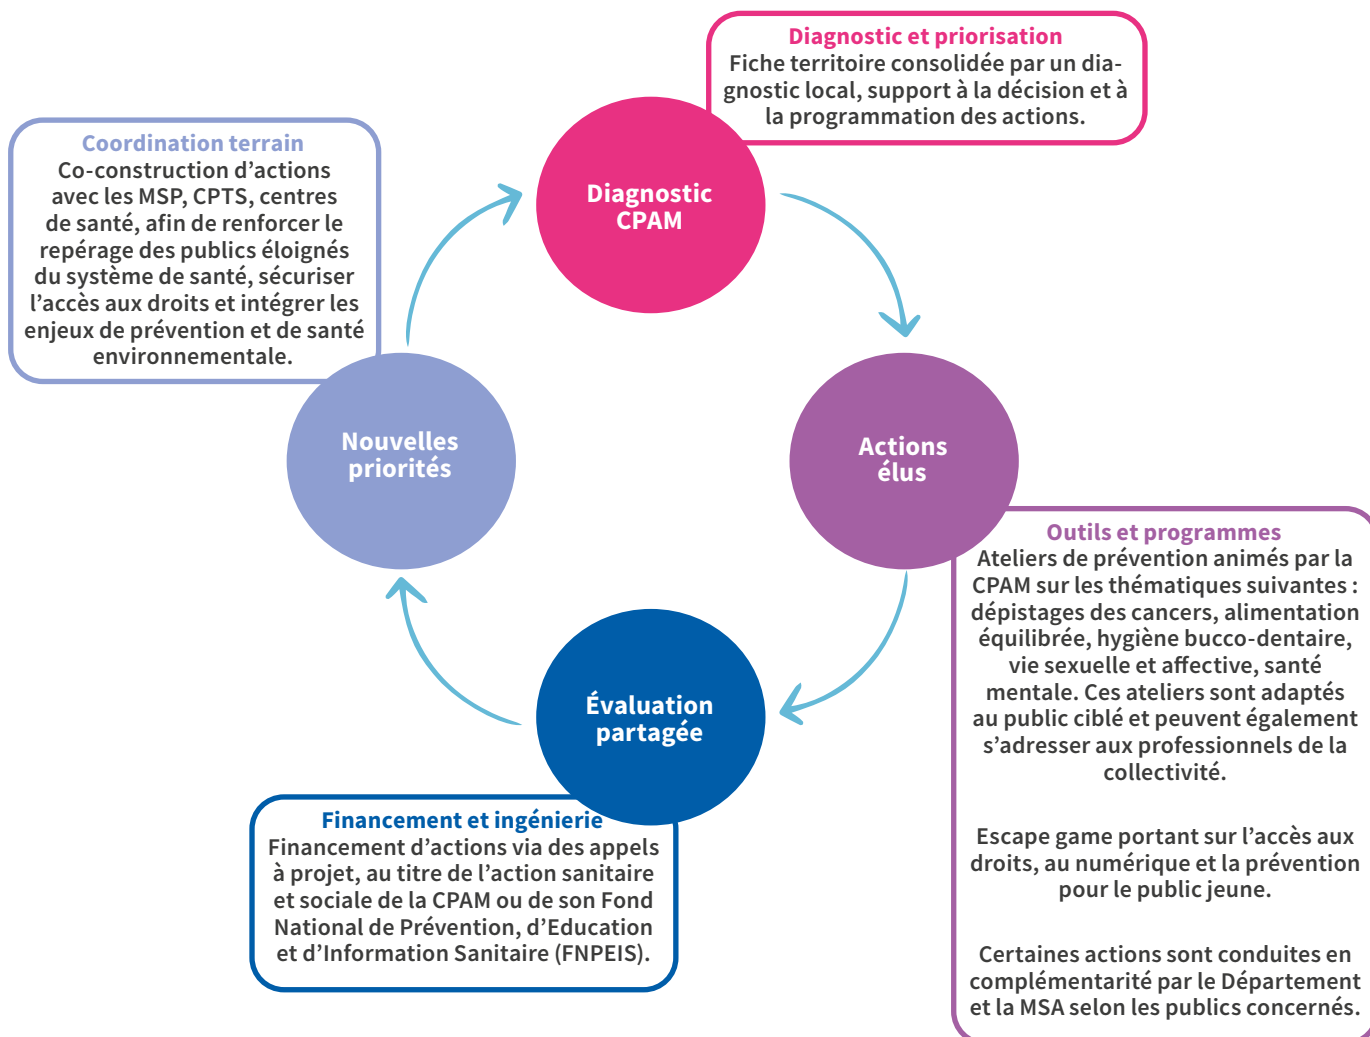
Diagnostic et priorisation
Fiche territoire consolidée par un diagnostic local, support à la décision et à la programmation des actions.

Coordination terrain
Co-construction d'actions avec les MSP, CPTS, centres de santé, afin de renforcer le repérage des publics éloignés du système de santé, sécuriser l'accès aux droits et intégrer les enjeux de prévention et de santé environnementale.

Diagnostic CPAM

Actions élus

Nouvelles priorités

Évaluation partagée

Outils et programmes
Ateliers de prévention animés par la CPAM sur les thématiques suivantes : dépistages des cancers, alimentation équilibrée, hygiène bucco-dentaire, vie sexuelle et affective, santé mentale. Ces ateliers sont adaptés au public ciblé et peuvent également s'adresser aux professionnels de la collectivité.

Escape game portant sur l'accès aux droits, au numérique et la prévention pour le public jeune.

Certaines actions sont conduites en complémentarité par le Département et la MSA selon les publics concernés.

Financement et ingénierie
Financement d'actions via des appels à projet, au titre de l'action sanitaire et sociale de la CPAM ou de son Fond National de Prévention, d'Education et d'Information Sanitaire (FNPEIS).